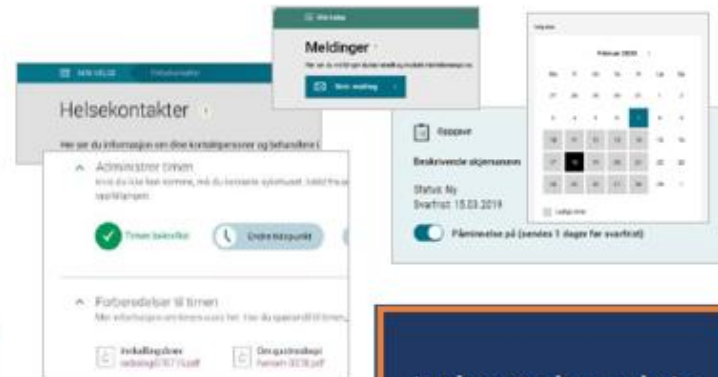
MIN HELSE

Helsekontakter

Her ser du informasjon om dine kontaktpersoner og behandlere

Administrer timen

Timen bekreftet

Endre tidspunkt

Forberedelser til timen

Innkallingsbrev

Om gastroskopi

Min helse

Meldinger

Ny melding

Oppgave

Beskrivende skjemanavn

Status: Ny

Svarfrist: 15.03.2019

Påminnelse på (sendes 1 dager før svarfrist)

Februar 2020

| Ma | Ti | On | To | Fr | Lø | Sø |
|---|---|---|---|---|---|---|
| 27 | 28 | 29 | 30 | 31 | 1 | 2 |
| 3 | 4 | 5 | 6 | 7 | 8 | 9 |
| 10 | 11 | 12 | 13 | 14 | 15 | 16 |
| 17 | 18 | 19 | 20 | 21 | 22 | 23 |
| 24 | 25 | 26 | 27 | 28 | 29 | 1 |